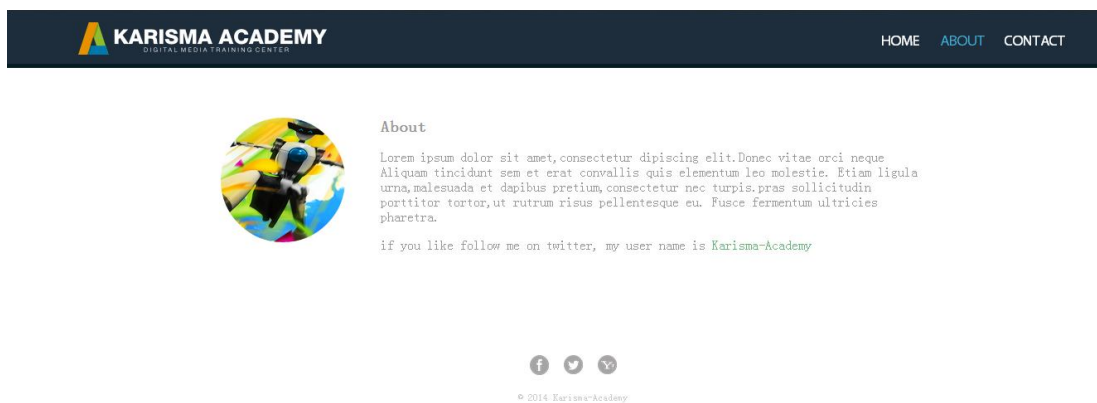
KARISMA ACADEMY
DIGITAL MEDIA TRAINING CENTER

HOME ABOUT CONTACT

About

Lorem ipsum dolor sit amet,consectetur dipiscing elit.Donec vitae orci neque Aliquam tincidunt sem et erat convallis quis elementum leo molestie. Etiam ligula urna,malesuada et dapibus pretium,consectetur nec turpis.pras sollicitudin porttitor tortor,ut rutrum risus pellentesque eu. Fusce fermentum ultricies pharetra.

if you like follow me on twitter, my user name is Karisma-Academy

© 2014 Karisma-Academy